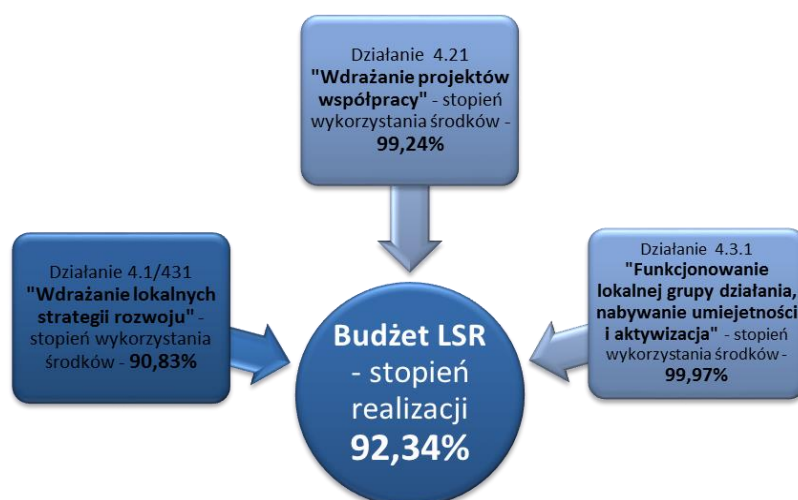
Działanie 4.21 **"Wdrażanie projektów współpracy"** - stopień wykorzystania środków - **99,24%**

Działanie 4.1/431 **"Wdrażanie lokalnych strategii rozwoju"** - stopień wykorzystania środków - **90,83%**

**Budżet LSR** - stopień realizacji **92,34%**

Działanie 4.3.1 **"Funkcjonowanie lokalnej grupy działania, nabywanie umiejetności i aktywizacja"** - stopień wykorzystania środków - **99,97%**